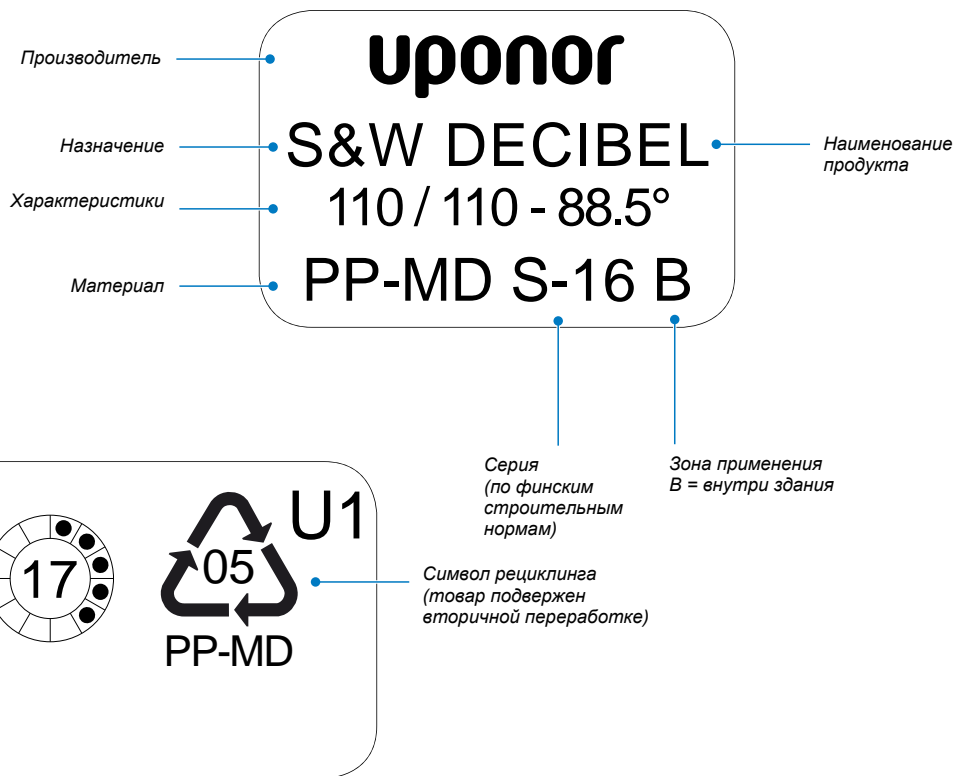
Производитель

uponor

Назначение

S&W DECIBEL

Наименование продукта

Характеристики

110 / 110 - 88.5°

Материал

PP-MD S-16 B

Серия (по финским строительным нормам)

Зона применения B = внутри здания

17

U1

05

PP-MD

Символ рециклинга (товар подвержен вторичной переработке)